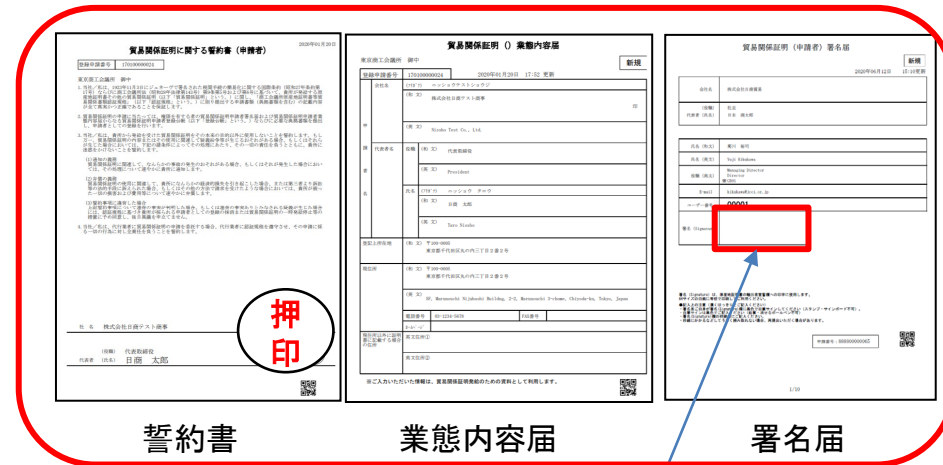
貿易関係証明に関する誓約書（申請者）

2020年01月20日

登録申請番号 170100000024

東京商工会議所 御中

社名 株式会社日商テスト商事

（役職） 代表取締役

代表者（氏名） 日商 太郎

押印

貿易関係証明（）業態内容届

東京商工会議所 御中

登録申請番号 170100000024 2020年01月20日 17:52 更新

新規

会社名

株式会社日商テスト商事

Nissho Test Co., Ltd.

代表者名

代表取締役

President

日商 太郎

Taro Nissho

登記上所在地

〒100-0005

東京都千代田区丸の内三丁目2番2号

現住所

〒100-0005

東京都千代田区丸の内三丁目2番2号

3F, Marunouchi Nijubashi Building, 3-2, Marunouchi 3-chome, Chiyoda-ku, Tokyo, Japan

電話番号 03-3216-5470

FAX番号

※ご入力いただいた情報は、貿易関係証明発給のための資料として利用します。

貿易関係証明（申請者）署名届

新規

2020年06月12日 15:10更新

会社名 株式会社日商貿易

代表者（氏名） 日本 商太郎

氏名 根川 裕司

Yuji Nekawa

Managing Director

ユーザー番号 00001

署名（Signature）

1/10

誓約書

業態内容届

署名届